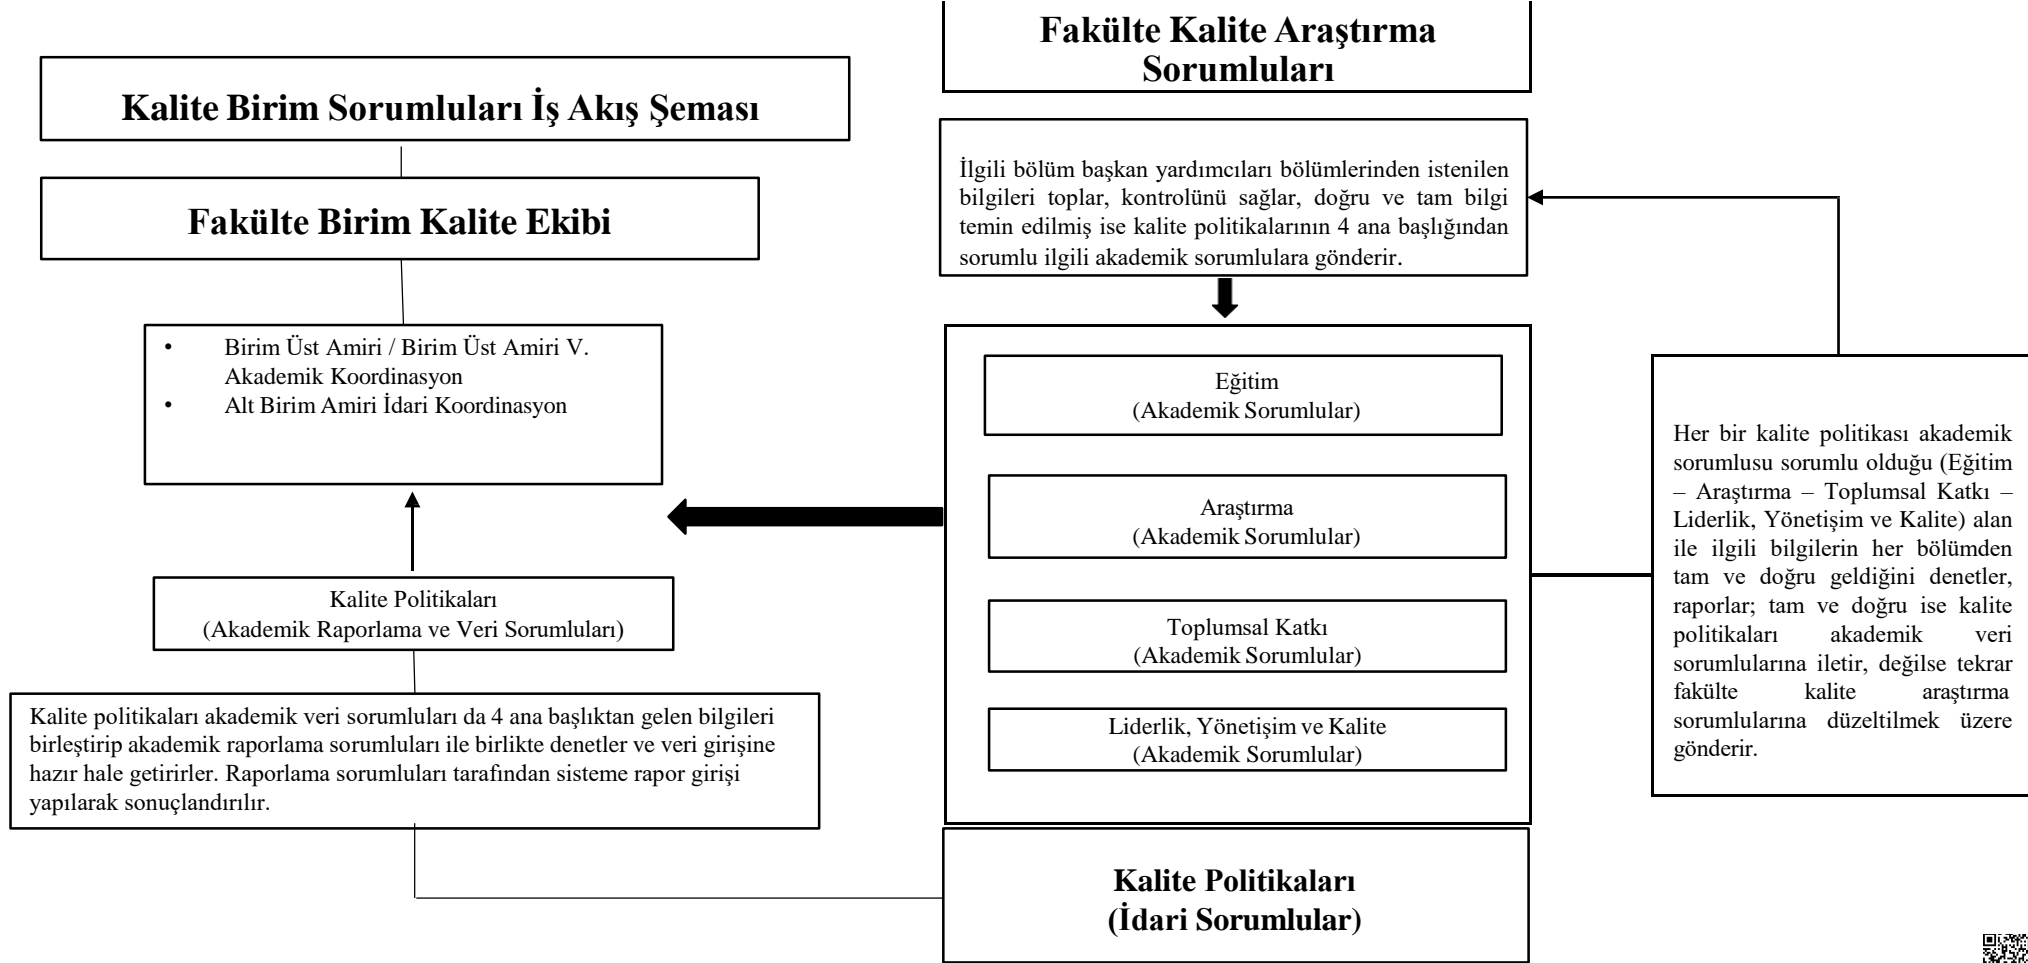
Kalite Birim Sorumluları İş Akış Şeması

Fakülte Birim Kalite Ekibi

- Birim Üst Amiri / Birim Üst Amiri V. Akademik Koordinasyon
- Alt Birim Amiri İdari Koordinasyon

Kalite Politikaları
(Akademik Raporlama ve Veri Sorumluları)

Kalite politikaları akademik veri sorumluları da 4 ana başlıktan gelen bilgileri birleştirip akademik raporlama sorumluları ile birlikte denetler ve veri girişine hazır hale getirirler. Raporlama sorumluları tarafından sisteme rapor girişi yapılarak sonuçlandırılır.

Fakülte Kalite Araştırma Sorumluları

İlgili bölüm başkan yardımcıları bölümlerinden istenilen bilgileri toplar, kontrolünü sağlar, doğru ve tam bilgi temin edilmiş ise kalite politikalarının 4 ana başlığından sorumlu ilgili akademik sorumlulara gönderir.

Eğitim
(Akademik Sorumlular)

Araştırma
(Akademik Sorumlular)

Toplumsal Katkı
(Akademik Sorumlular)

Liderlik, Yönetişim ve Kalite
(Akademik Sorumlular)

Kalite Politikaları
(İdari Sorumlular)

Her bir kalite politikası akademik sorumlusu sorumlu olduğu (Eğitim – Araştırma – Toplumsal Katkı – Liderlik, Yönetişim ve Kalite) alan ile ilgili bilgilerin her bölümden tam ve doğru geldiğini denetler, raporlar; tam ve doğru ise kalite politikaları akademik veri sorumlularına iletir, değilse tekrar fakülte kalite araştırma sorumlularına düzeltilmek üzere gönderir.